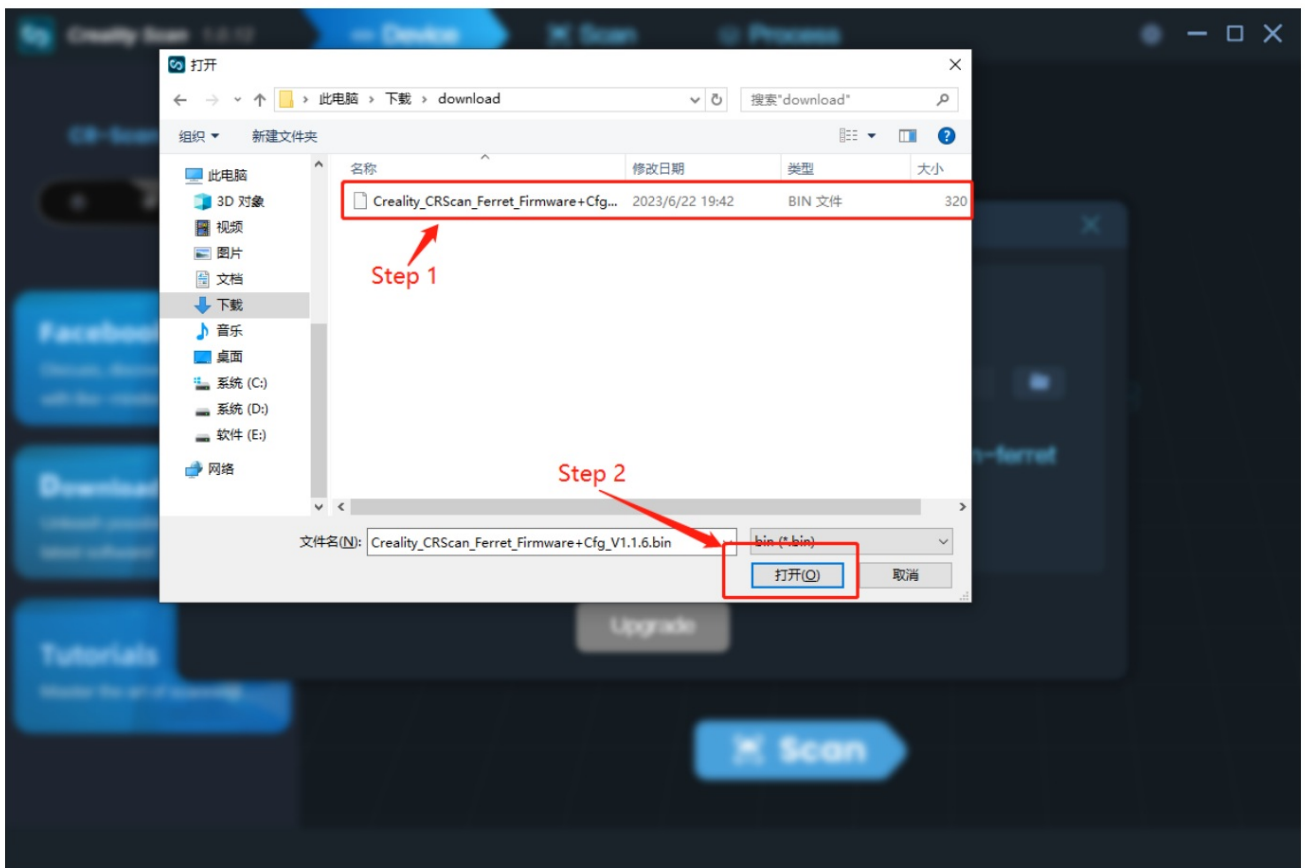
打开

此电脑 › 下载 › download

搜索"download"

组织 ▾ 新建文件夹

此电脑
3D 对象
视频
图片
文档
下载
音乐
桌面
系统 (C:)
系统 (D:)
软件 (E:)
网络

| 名称 | 修改日期 | 类型 | 大小 |
|---|---|---|---|
| Creality_CRScan_Ferret_Firmware+Cfg... | 2023/6/22 19:42 | BIN 文件 | 320 |

Step 1

Step 2

文件名(N): Creality_CRScan_Ferret_Firmware+Cfg_V1.1.6.bin

bin (*.bin)

打开(O) 取消

Upgrade

Scan